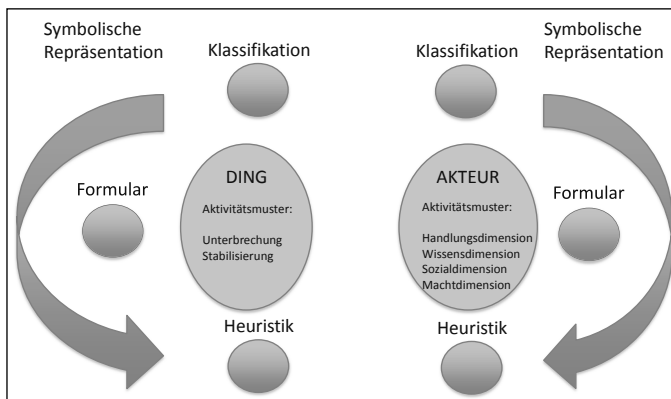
Symbolische Repräsentation

Klassifikation

Formular

DING

Aktivitätsmuster:

Unterbrechung
Stabilisierung

Heuristik

Klassifikation

Symbolische Repräsentation

AKTEUR

Aktivitätsmuster:

Handlungsdimension
Wissensdimension
Sozialdimension
Machtdimension

Formular

Heuristik